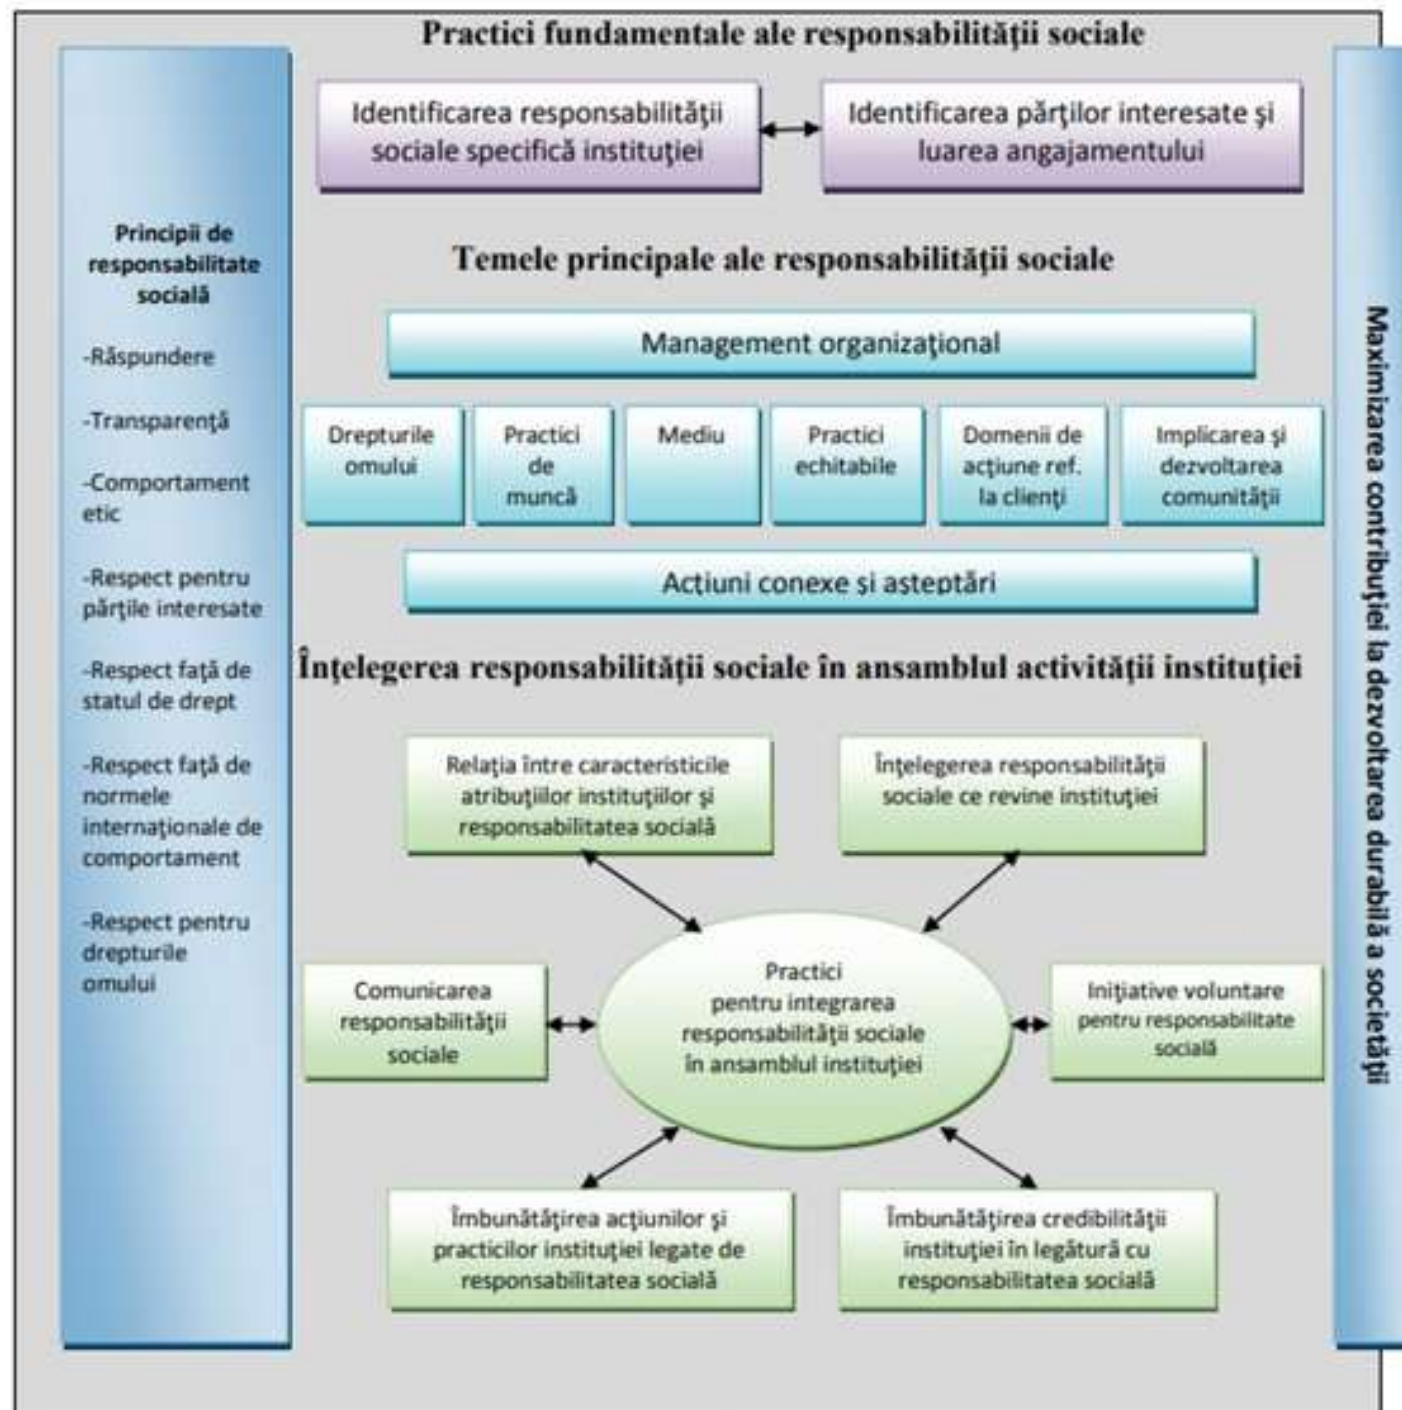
Practici fundamentale ale responsabilităţii sociale

Identificarea responsabilităţii sociale specifică instituţiei

Identificarea părţilor interesate şi luarea angajamentului

Principii de responsabilitate socială

-Răspundere

-Transparenţă

-Comportament etic

-Respect pentru părţile interesate

-Respect faţă de statul de drept

-Respect faţă de normele internaţionale de comportament

-Respect pentru drepturile omului

Temele principale ale responsabilităţii sociale

Management organizaţional

Drepturile omului

Practici de muncă

Mediu

Practici echitabile

Domenii de acţiune ref. la clienţi

Implicarea şi dezvoltarea comunităţii

Acţiuni conexe şi aşteptări

Înţelegerea responsabilităţii sociale în ansamblul activităţii instituţiei

Relaţia între caracteristicile atribuţiilor instituţiilor şi responsabilitatea socială

Înţelegerea responsabilităţii sociale ce revine instituţiei

Comunicarea responsabilităţii sociale

Practici pentru integrarea responsabilităţii sociale în ansamblul instituţiei

Iniţiative voluntare pentru responsabilitate socială

Îmbunătăţirea acţiunilor şi practicilor instituţiei legate de responsabilitatea socială

Îmbunătăţirea credibilităţii instituţiei în legătură cu responsabilitatea socială

Maximizarea contribuţiei la dezvoltarea durabilă a societăţii